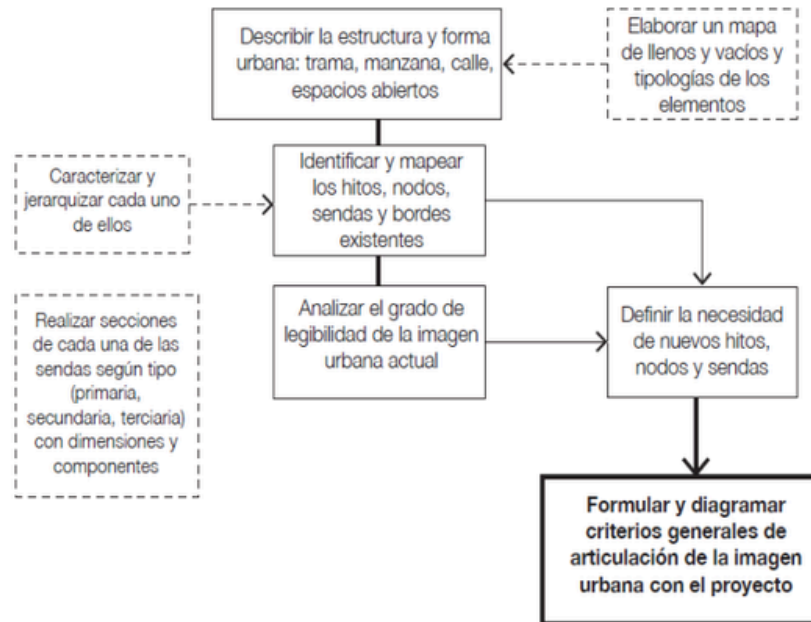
Describir la estructura y forma urbana: trama, manzana, calle, espacios abiertos

Elaborar un mapa de llenos y vacíos y tipologías de los elementos

Caracterizar y jerarquizar cada uno de ellos

Identificar y mapear los hitos, nodos, sendas y bordes existentes

Realizar secciones de cada una de las sendas según tipo (primaria, secundaria, terciaria) con dimensiones y componentes

Analizar el grado de legibilidad de la imagen urbana actual

Definir la necesidad de nuevos hitos, nodos y sendas

Formular y diagramar criterios generales de articulación de la imagen urbana con el proyecto